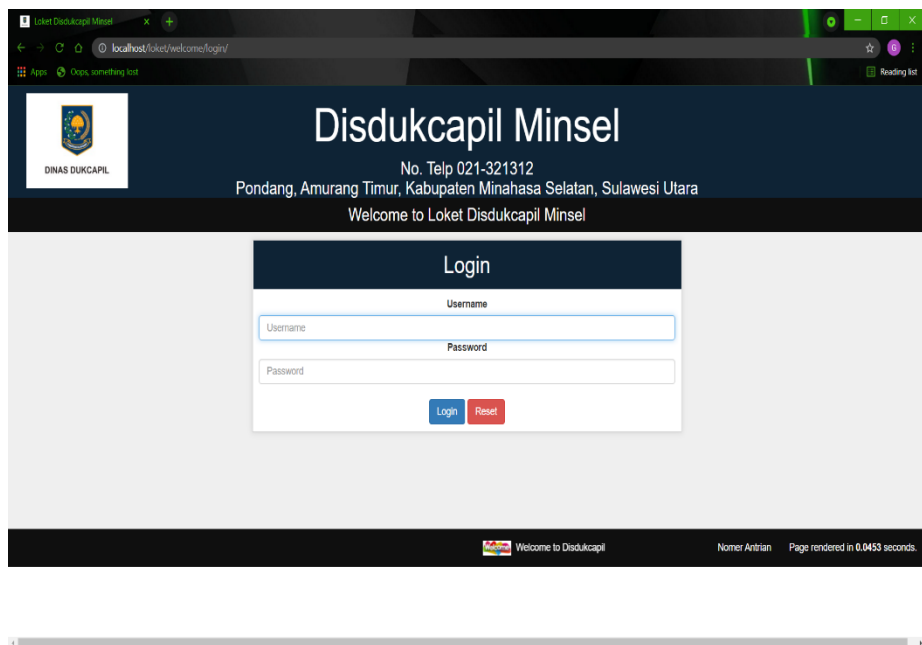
Loket Disdukcapil Minsel ×

localhost/loket/welcome/login/

Apps Oops, something lost

Reading list

DINAS DUKCAPIL

Disdukcapil Minsel

No. Telp 021-321312

Pondang, Amurang Timur, Kabupaten Minahasa Selatan, Sulawesi Utara

Welcome to Loket Disdukcapil Minsel

Login

Username

Username

Password

Password

Login Reset

Welcome to Disdukcapil

Nomer Antrian

Page rendered in **0.0453** seconds.